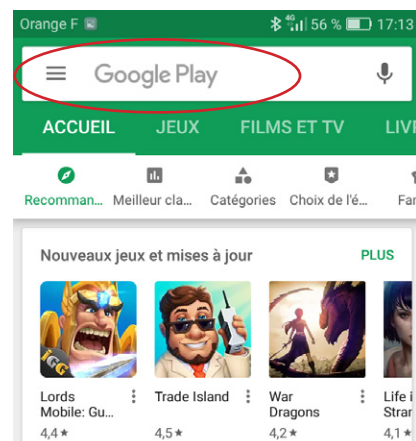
Orange F 4G 56 % 17:13

Google Play

ACCUEIL JEUX FILMS ET TV LIV

Recomman... Meilleur cla... Catégories Choix de l'é... Fa

Nouveaux jeux et mises à jour PLUS

Lords Mobile: Gu... 4,4★

Trade Island 4,5★

War Dragons 4,2★

Life i Strar 4,8★